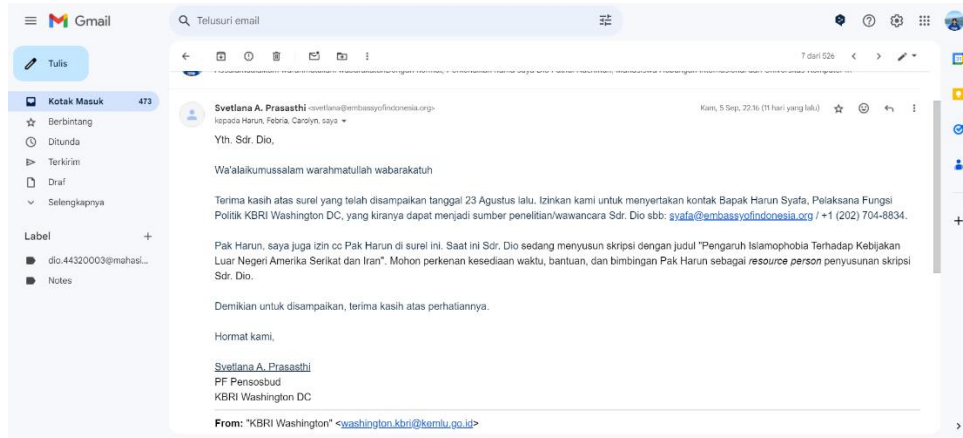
Gmail

Telusuri email

Tulis

Kotak Masuk 473
Berbintang
Ditunda
Terkirim
Draf
Selengkapnya

Label +
dio.44320003@mahasi...
Notes

7 dari 526

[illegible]

Svetlana A. Prasasthi <svetlana@embassyofindonesia.org>
kepada Harun, Febria, Carolyn, saya

Kam, 5 Sep, 22.16 (11 hari yang lalu)

Yth. Sdr. Dio,

Wa'alaikumussalam warahmatullah wabarakatuh

Terima kasih atas surel yang telah disampaikan tanggal 23 Agustus lalu. Izinkan kami untuk menyertakan kontak Bapak Harun Syafa, Pelaksana Fungsi Politik KBRI Washington DC, yang kiranya dapat menjadi sumber penelitian/wawancara Sdr. Dio sbb: syafa@embassyofindonesia.org / +1 (202) 704-8834.

Pak Harun, saya juga izin cc Pak Harun di surel ini. Saat ini Sdr. Dio sedang menyusun skripsi dengan judul "Pengaruh Islamophobia Terhadap Kebijakan Luar Negeri Amerika Serikat dan Iran". Mohon perkenan kesediaan waktu, bantuan, dan bimbingan Pak Harun sebagai resource person penyusunan skripsi Sdr. Dio.

Demikian untuk disampaikan, terima kasih atas perhatiannya.

Hormat kami,

Svetlana A. Prasasthi
PF Pensosbud
KBRI Washington DC

From: "KBRI Washington" <washington.kbri@kemlu.go.id>